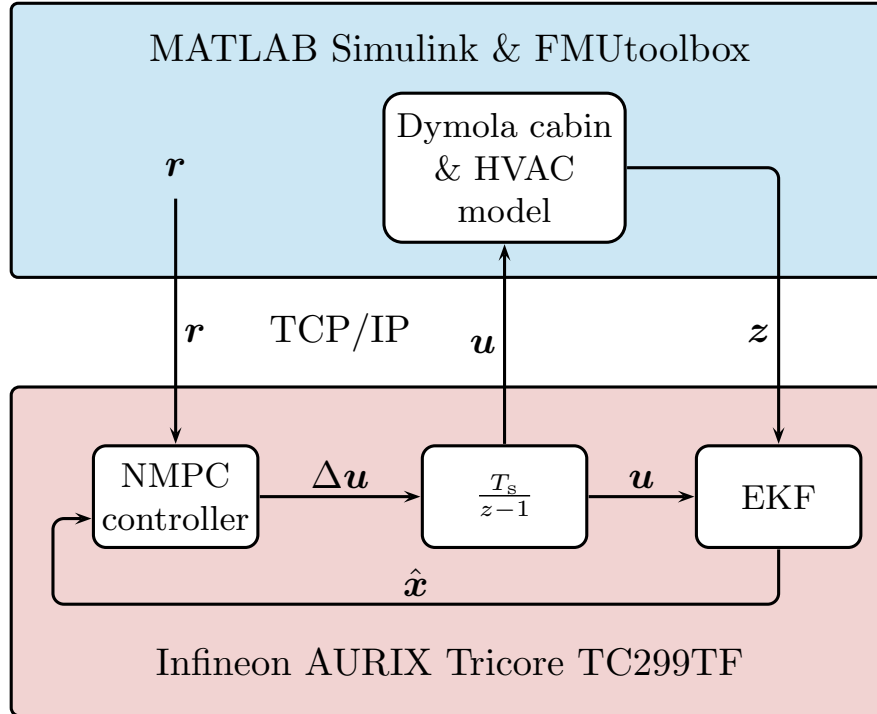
MATLAB Simulink & FMUtoolbox

$\boldsymbol{r}$

Dymola cabin & HVAC model

$\boldsymbol{r}$

TCP/IP

$\boldsymbol{u}$

$\boldsymbol{z}$

NMPC controller

$\Delta\boldsymbol{u}$

$\frac{T_{\mathrm{s}}}{z-1}$

$\boldsymbol{u}$

EKF

$\hat{\boldsymbol{x}}$

Infineon AURIX Tricore TC299TF